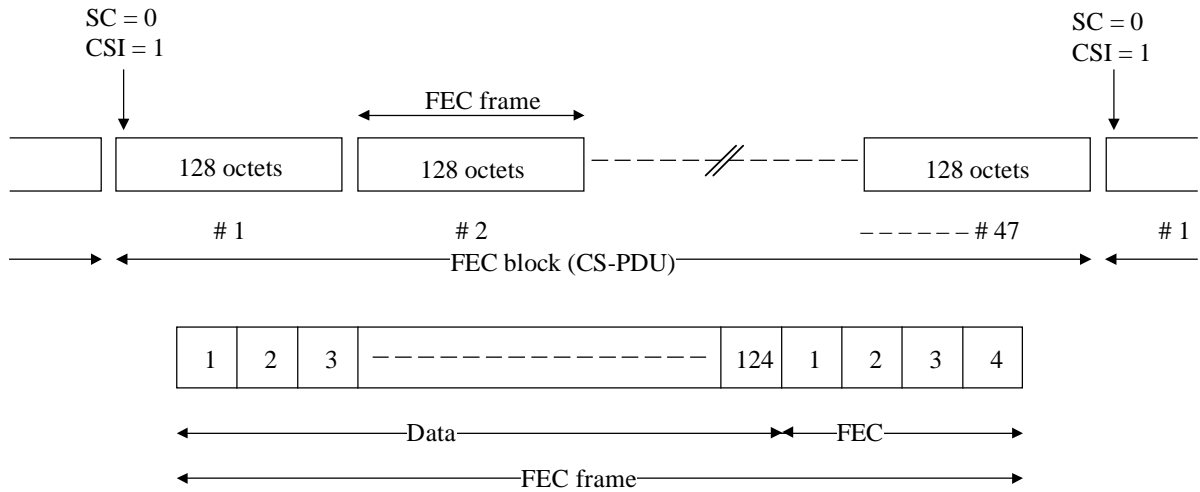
SC = 0
CSI = 1

SC = 0
CSI = 1

FEC frame

128 octets

128 octets

128 octets

# 1

# 2

# 47

# 1

FEC block (CS-PDU)

| 1 | 2 | 3 | | 124 | 1 | 2 | 3 | 4 |
|---|---|---|---|---|---|---|---|---|

Data

FEC

FEC frame